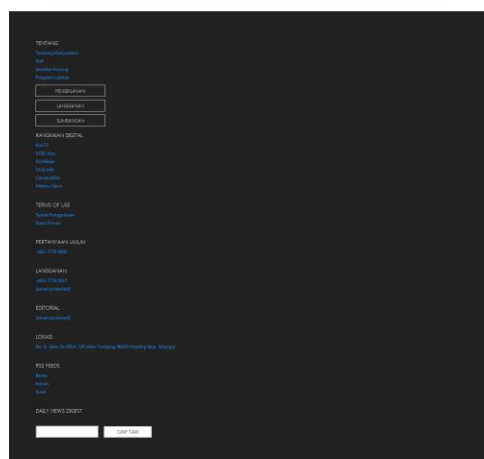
TENTANG

Tentang Malaysiakini

Staf

Jawatan Kosong

Program Latihan

PENGIKLANAN

LANGGANAN

SUMBANGAN

RANGKAIAN DIGITAL

KiniTV

KiniBiz

KiniMedia

Undi.info

Compundium

Mediatin News

TERMS OF USE

Syarat Penggunaan

Dasar Privasi

PERTANYAAN UMUM

+603-7770 0000

LANGGANAN

+603-7770 0001

[email protected]

EDITORIAL

[email protected]

LOKASI

No. 8, Jalan 51/205A, Off Jalan Tandang, 46050 Petaling Jaya, Selangor

RSS FEEDS

Berita

Kolum

Surat

DAILY NEWS DIGEST

DAFTAR